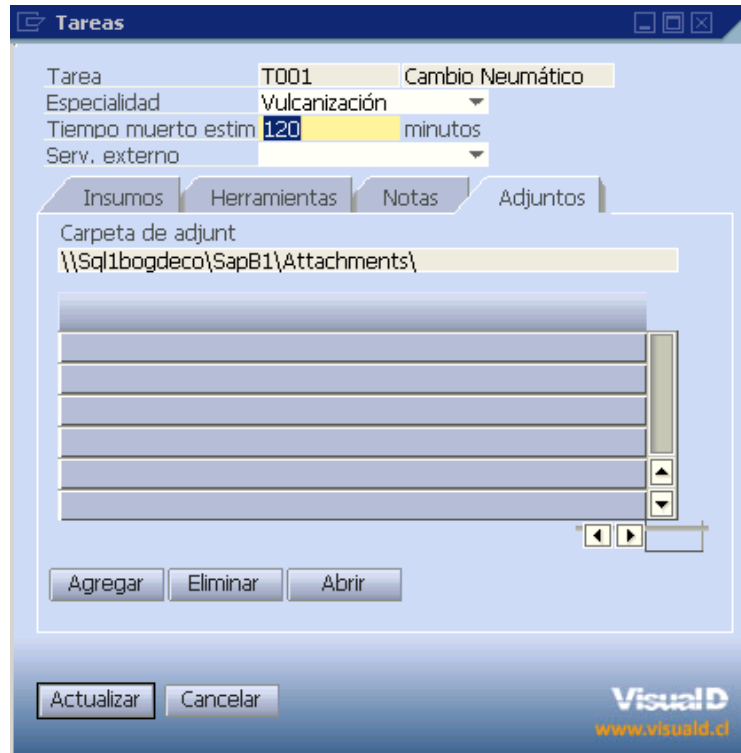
Tareas

Tarea T001 Cambio Neumático
Especialidad Vulcanización
Tiempo muerto estim 120 minutos
Serv. externo

Insumos Herramientas Notas Adjuntos

Carpeta de adjunt
\\Sql1bogdeco\SapB1\Attachments\

Agregar Eliminar Abrir

Actualizar Cancelar

VisualD
www.visuald.cl